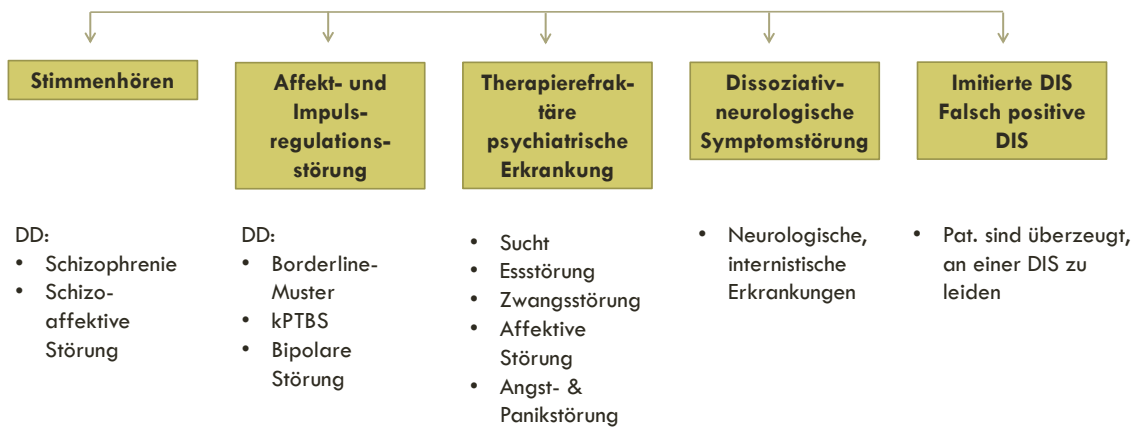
Stimmenhören

DD:
• Schizophrenie
• Schizoaffektive Störung

Affekt- und Impulsregulationsstörung

DD:
• Borderline-Muster
• kPTBS
• Bipolare Störung

Therapierefraktäre psychiatrische Erkrankung

• Sucht
• Essstörung
• Zwangsstörung
• Affektive Störung
• Angst- & Panikstörung

Dissoziativneurologische Symptomstörung

• Neurologische, internistische Erkrankungen

Imitierte DIS Falsch positive DIS

• Pat. sind überzeugt, an einer DIS zu leiden